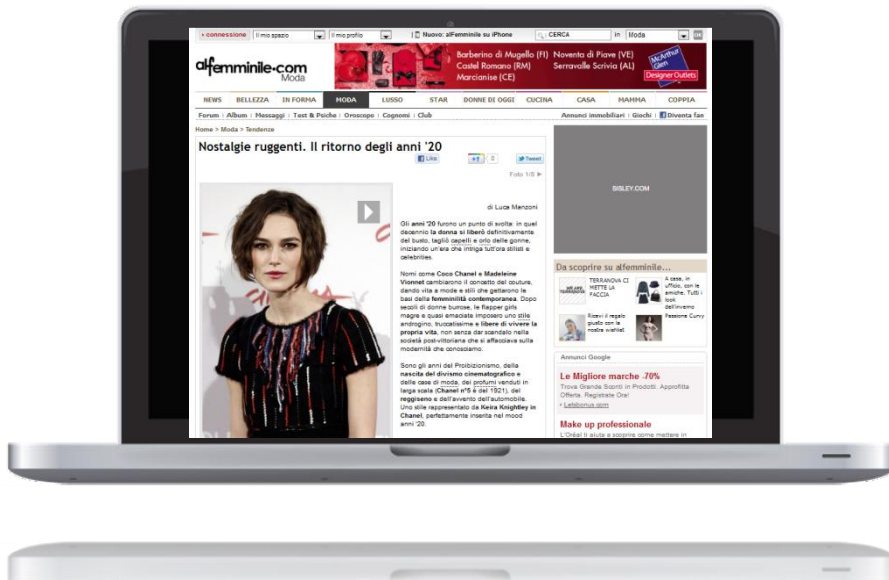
connessione | Il mio spazio | Il mio profilo | Nuovo: alFemminile su iPhone | CERCA | in Moda

alfemminile.com Moda

Barberino di Mugello (FI) Noventa di Piave (VE) Castel Romano (RM) Serravalle Scrivia (AL) Marcianise (CE)

McArthur Glen Designer Outlets

NEWS | BELLEZZA | IN FORMA | MODA | LUSSO | STAR | DONNE DI OGGI | CUCINA | CASA | MAMMA | COPPIA

Forum | Album | Messaggi | Test & Psiche | Oroscopo | Cognomi | Club

Annunci immobiliari | Giochi | Diventa fan

Home > Moda > Tendenze

Nostalgie ruggenti. Il ritorno degli anni '20

Like | +1 | 0 | Tweet

Foto 1/8

di Luca Manzoni

Gli anni '20 furono un punto di svolta: in quel decennio la donna si liberò definitivamente del busto, tagliò capelli e orlo delle gonne, iniziando un'era che intriga tutt'ora stilisti e celebrities.

Nomi come Coco Chanel e Madeleine Vionnet cambiarono il concetto del couture, dando vita a mode e stili che gettarono le basi della femminilità contemporanea. Dopo secoli di donne burrose, le flapper girls magre e quasi emaciate imposero uno stile androgino, truccatissime e libere di vivere la propria vita, non senza dar scandalo nella società post-vittoriana che si affacciava sulla modernità che conosciamo.

Sono gli anni del Proibizionismo, della nascita del divismo cinematografico e delle case di moda, dei profumi venduti in larga scala (Chanel n°5 è del 1921), del reggiseno e dell'avvento dell'automobile. Uno stile rappresentato da Keira Knightley in Chanel, perfettamente inserita nel mood anni '20.

SISLEY.COM

Da scoprire su alfemminile...

TERRANOVA CI METTE LA FACCIA

A casa, in ufficio, con le amiche. Tutti i look dell'inverno

Ricevi il regalo giusto con le nostre wishlist

Passione Curvy

Annunci Google

Le Migliore marche -70%
Trova Grande Sconti in Prodotti. Approfitta Offerta. Registrate Ora!
Letsbonus.com

Make up professionale
L'Oréal ti aiuta a scoprire come mettere in